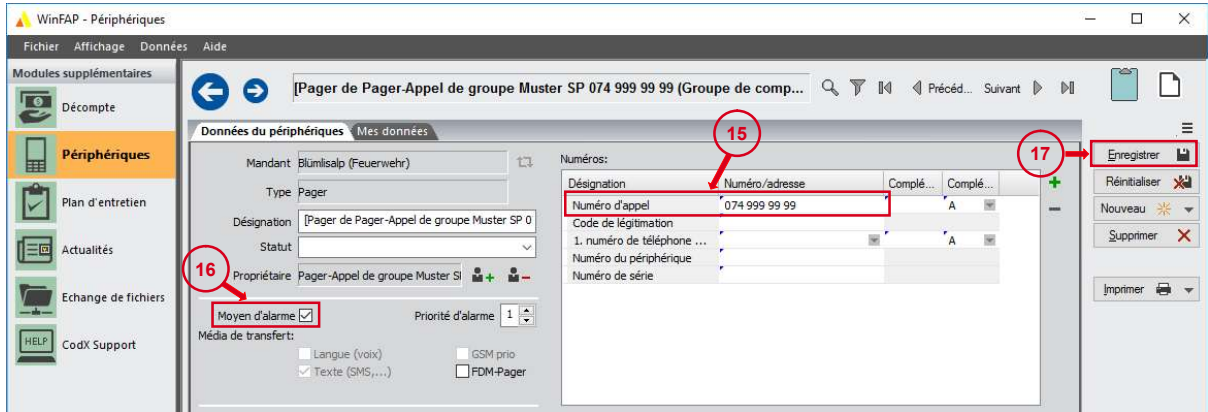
WinFAP - Périphériques

Fichier Affichage Données Aide

Modules supplémentaires

Décompte

Périphériques

Plan d'entretien

Actualités

Echange de fichiers

HELP

CodX Support

[Pager de Pager-Appel de groupe Muster SP 074 999 99 99 (Groupe de comp...

Précéd... Suivant

Données du périphériques Mes données

Mandant Blümlisalp (Feuerwehr)

Type Pager

Désignation [Pager de Pager-Appel de groupe Muster SP 0

Statut

16

Propriétaire Pager-Appel de groupe Muster SI

Moyen d'alarme

Priorité d'alarme 1

Média de transfert:

Langue (voix)

GSM prio

Texte (SMS,...)

FDM-Pager

Numéros:

15

| Désignation | Numéro/adresse | Complé... | Complé... |
|---|---|---|---|
| Numéro d'appel | 074 999 99 99 | | A |
| Code de légitimation | | | |
| 1. numéro de téléphone ... | | | A |
| Numéro du périphérique | | | |
| Numéro de série | | | |

17

Enregistrer

Réinitialiser

Nouveau

Supprimer

Imprimer